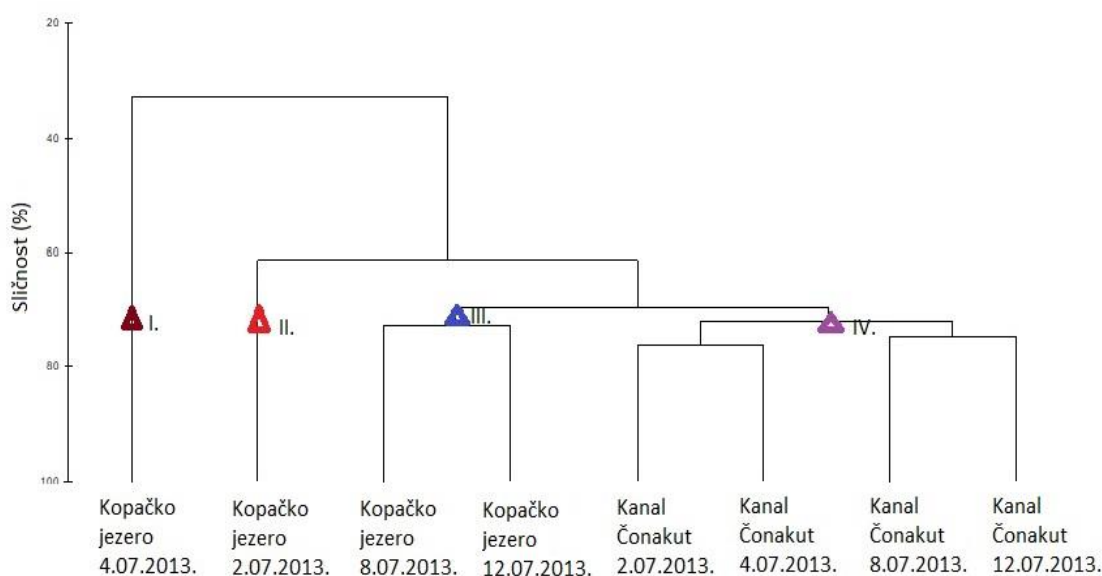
20

40

60

80

100

Sličnost (%)

I.

II.

III.

IV.

Kopačko jezero 4.07.2013.

Kopačko jezero 2.07.2013.

Kopačko jezero 8.07.2013.

Kopačko jezero 12.07.2013.

Kanal Čonakut 2.07.2013.

Kanal Čonakut 4.07.2013.

Kanal Čonakut 8.07.2013.

Kanal Čonakut 12.07.2013.